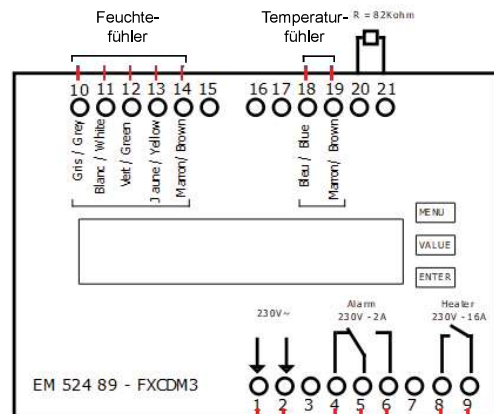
Feuchte-
fühler

Temperatur-
fühler

R = 82Kohm

10 11 12 13 14 15 16 17 18 19 20 21

Gris / Grey
Blanc / White
Vert / Green
Jaune / Yellow
Marron/ Brown

Bleu / Blue
Marron/ Brown

MENU
VALUE
ENTER

230V~

Alarm
230V - 2A

Heater
230V - 16A

EM 524 89 - FXCDM3

1 2 3 4 5 6 7 8 9